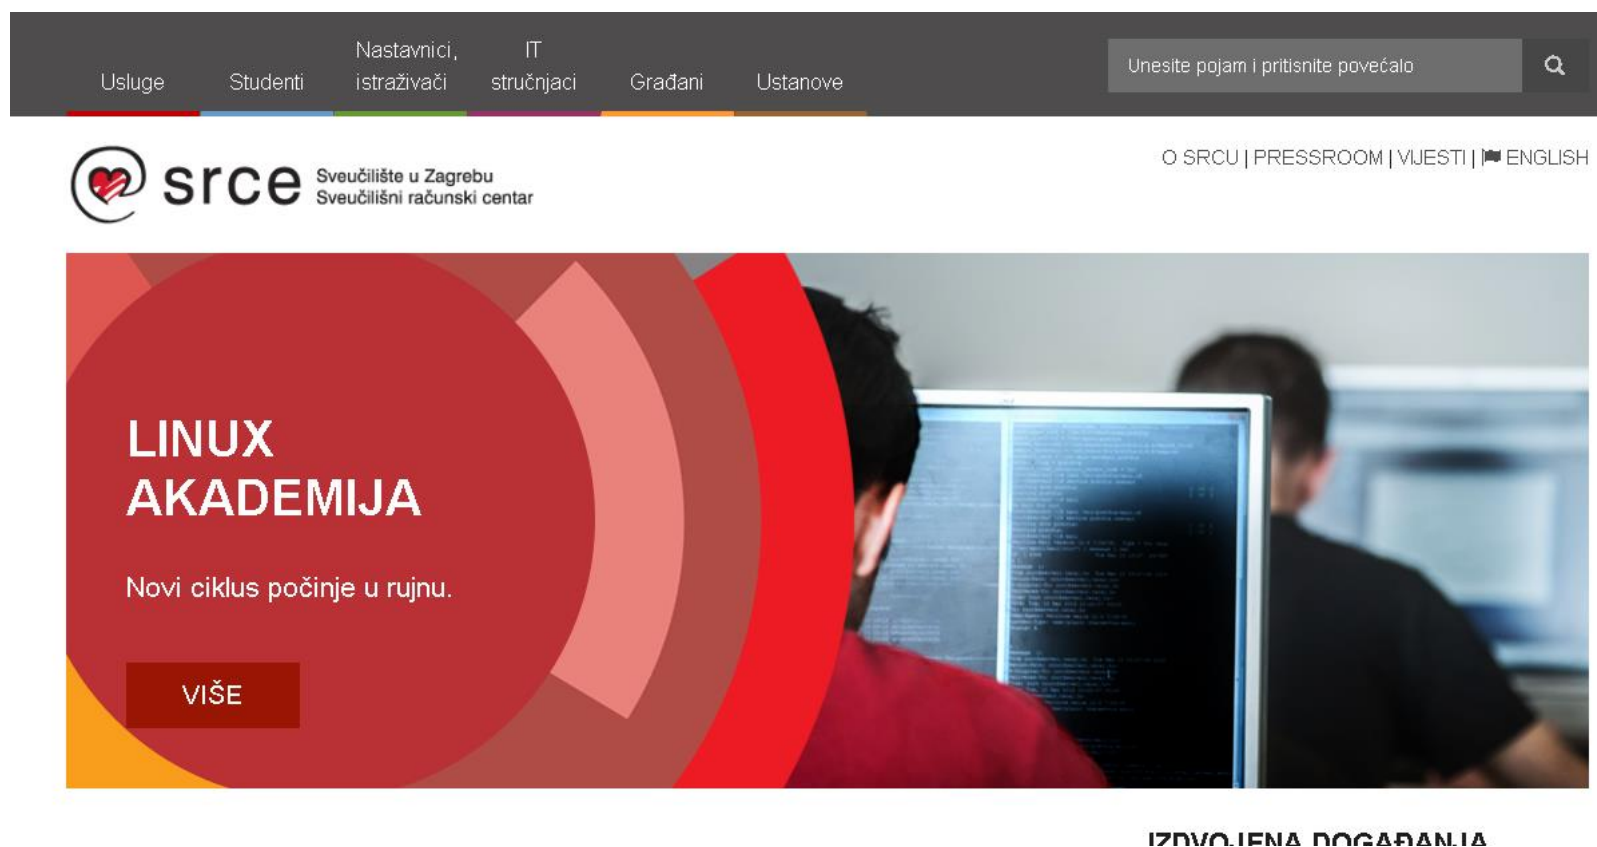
Usluge Studenti Nastavnici, istraživači IT stručnjaci Građani Ustanove

Unesite pojam i pritisnite povećalo

O SRCU | PRESSROOM | VIJESTI | ENGLISH

srce Sveučilište u Zagrebu Sveučilišni računski centar

LINUX AKADEMIJA

Novi ciklus počinje u rujnu.

VIŠE

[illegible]